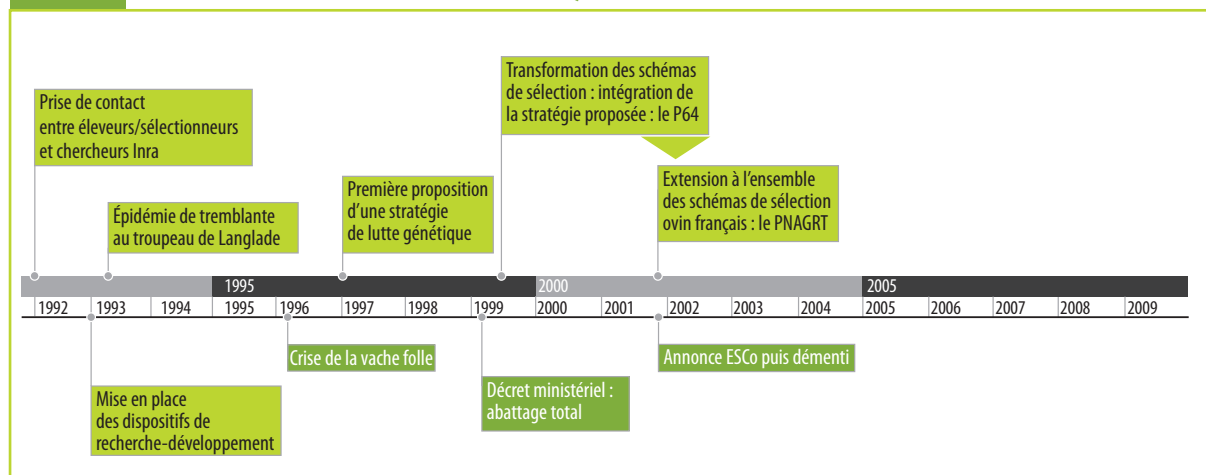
Prise de contact entre éleveurs/sélectionneurs et chercheurs Inra

Épidémie de tremblante au troupeau de Langlade

Première proposition d'une stratégie de lutte génétique

Transformation des schémas de sélection : intégration de la stratégie proposée : le P64

Extension à l'ensemble des schémas de sélection ovin français : le PNAGRT

1995

2000

2005

| 1992 | 1993 | 1994 | 1995 | 1996 | 1997 | 1998 | 1999 | 2000 | 2001 | 2002 | 2003 | 2004 | 2005 | 2006 | 2007 | 2008 | 2009 |
|---|---|---|---|---|---|---|---|---|---|---|---|---|---|---|---|---|---|

Crise de la vache folle

Annonce ESCo puis démenti

Décret ministériel : abattage total

Mise en place des dispositifs de recherche-développement